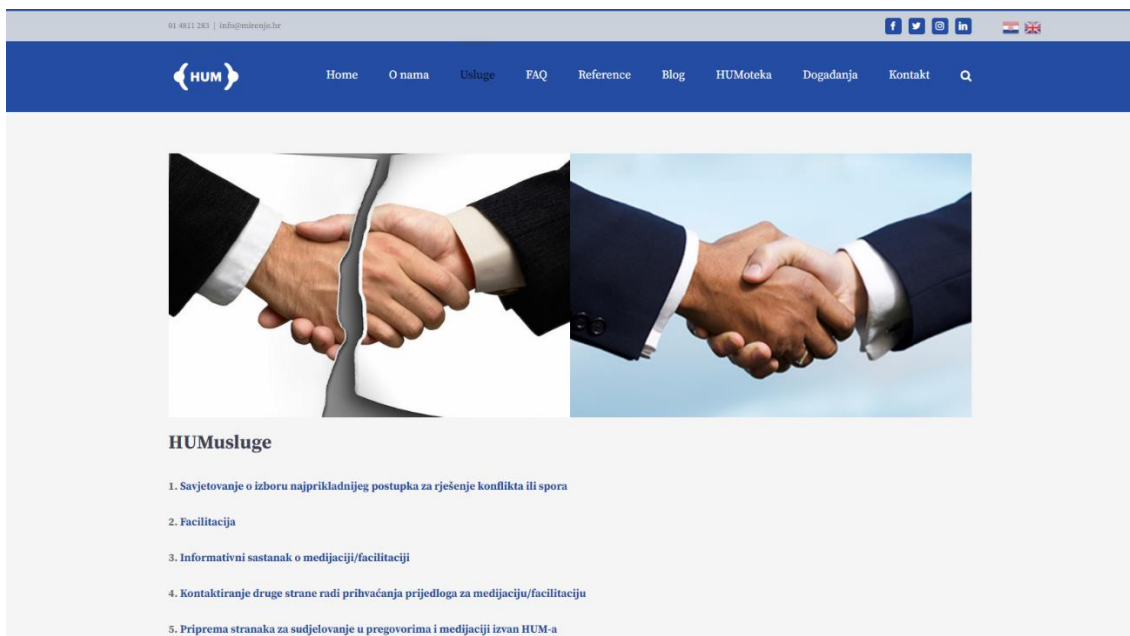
01 4811 283 | info@mirenje.hr

HUM

Home O nama Usluge FAQ Reference Blog HUMoteka Događanja Kontakt

HUMusluge

1. Savjetovanje o izboru najprikladnijeg postupka za rješenje konflikta ili spora

2. Facilitacija

3. Informativni sastanak o medijaciji/facilitaciji

4. Kontaktiranje druge strane radi prihvaćanja prijedloga za medijaciju/facilitaciju

5. Priprema stranaka za sudjelovanje u pregovorima i medijaciji izvan HUM-a